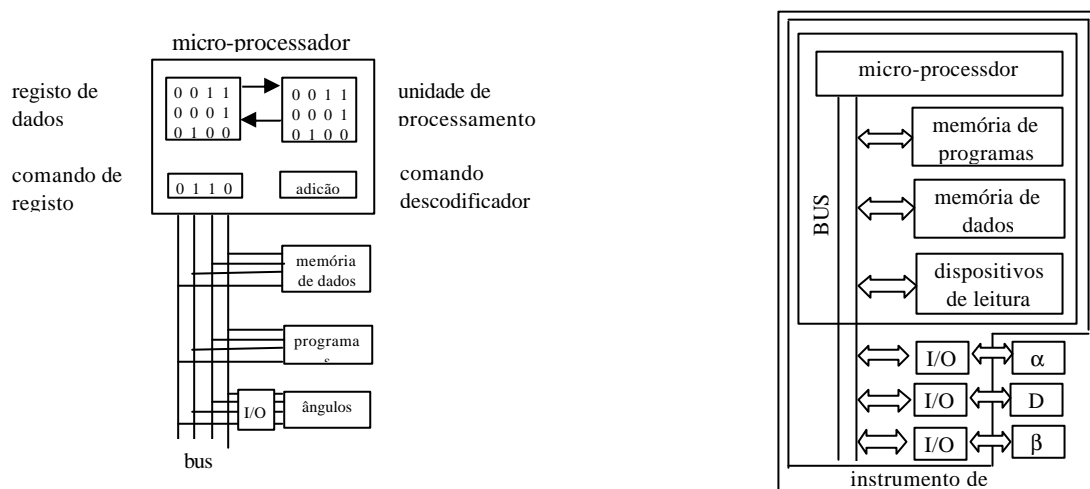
micro-processador

registo de dados

0 0 1 1
0 0 0 1
0 1 0 0

0 0 1 1
0 0 0 1
0 1 0 0

unidade de processamento

comando de registo

0 1 1 0

adicão

comando descodificador

memória de dados

programa s

I/O

ângulos

bus

micro-processdor

memória de programas

memória de dados

BUS

dispositivos de leitura

I/O

$\alpha$

I/O

D

I/O

$\beta$

instrumento de